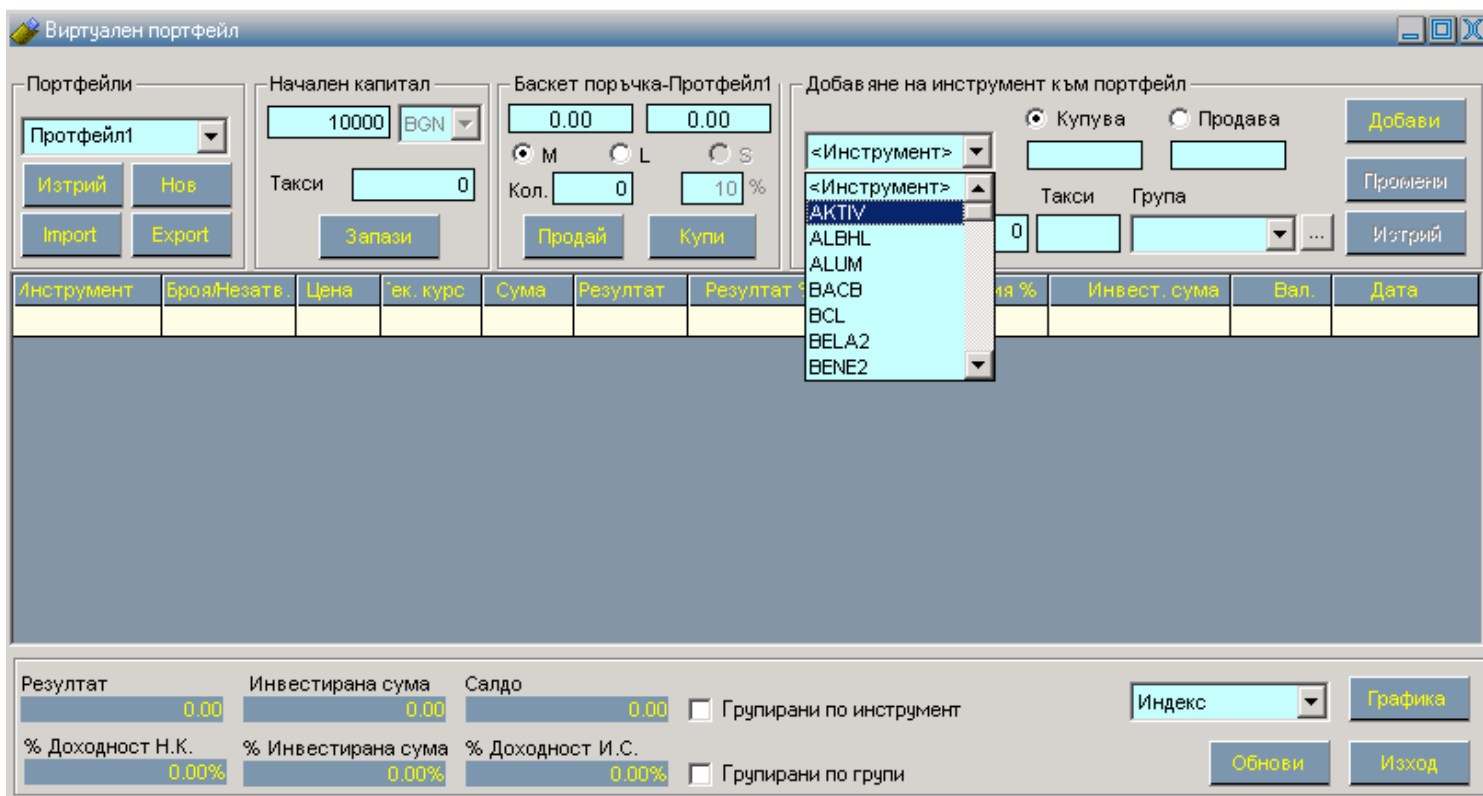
Виртуален портфейл

Портфейли
Протфейл1
Изтрий
Нов
Import
Export

Начален капитал
10000
BGN
Такси
0
Запази

Баскет поръчка-Протфейл1
0.00
0.00
M
L
S
Кол.
0
10
%
Продай
Купи

Добавяне на инструмент към портфейл
<Инструмент>
Купува
Продава
Добави
Промени
Изтрий
<Инструмент>
AKTIV
ALBHL
ALUM
BACB
BCL
BELA2
BENE2
0
Такси
Група
...

| Инструмент | Броя/Незатв. | Цена | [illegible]ек. курс | Сума | Результат | Результат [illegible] | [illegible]ия % | Инвест. сума | Вал. | Дата |
|---|---|---|---|---|---|---|---|---|---|---|
| | | | | | | | | | | |

Результат
0.00
Инвестирана сума
0.00
Салдо
0.00
Групирани по инструмент
% Доходност Н.К.
0.00%
% Инвестирана сума
0.00%
% Доходност И.С.
0.00%
Групирани по групи
Индекс
Графика
Обнови
Изход